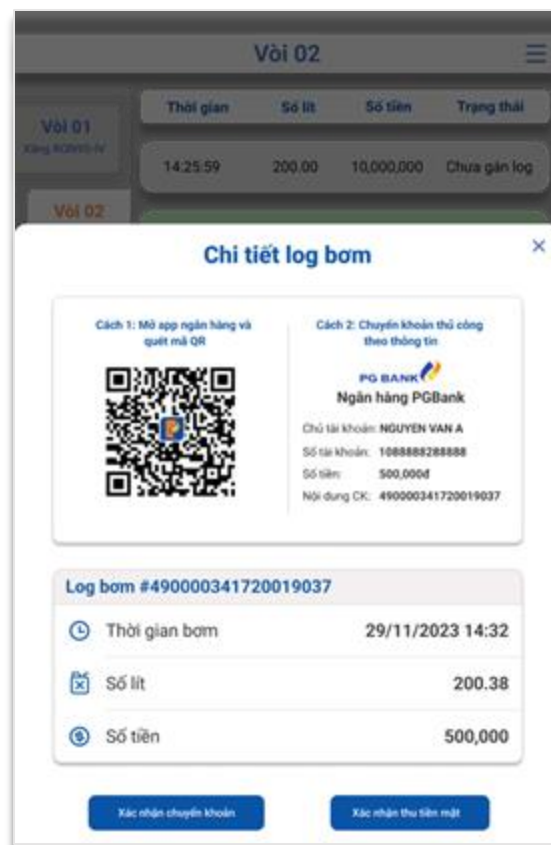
Vòi 02

Vòi 01
Xăng RON95-IV

| Thời gian | Số lít | Số tiền | Trạng thái |
|---|---|---|---|
| 14:25:59 | 200.00 | 10,000,000 | Chưa gán log |

Vòi 02

Chi tiết log bơm

×

Cách 1: Mở app ngân hàng và quét mã QR

Cách 2: Chuyển khoản thủ công theo thông tin

PG BANK
Ngân hàng PGBank

Chủ tài khoản: NGUYEN VAN A
Số tài khoản: 1088888288888
Số tiền: 500,000đ
Nội dung CK: 490000341720019037

Log bơm #490000341720019037

Thời gian bơm 29/11/2023 14:32

Số lít 200.38

Số tiền 500,000

Xác nhận chuyển khoản

Xác nhận thu tiền mặt